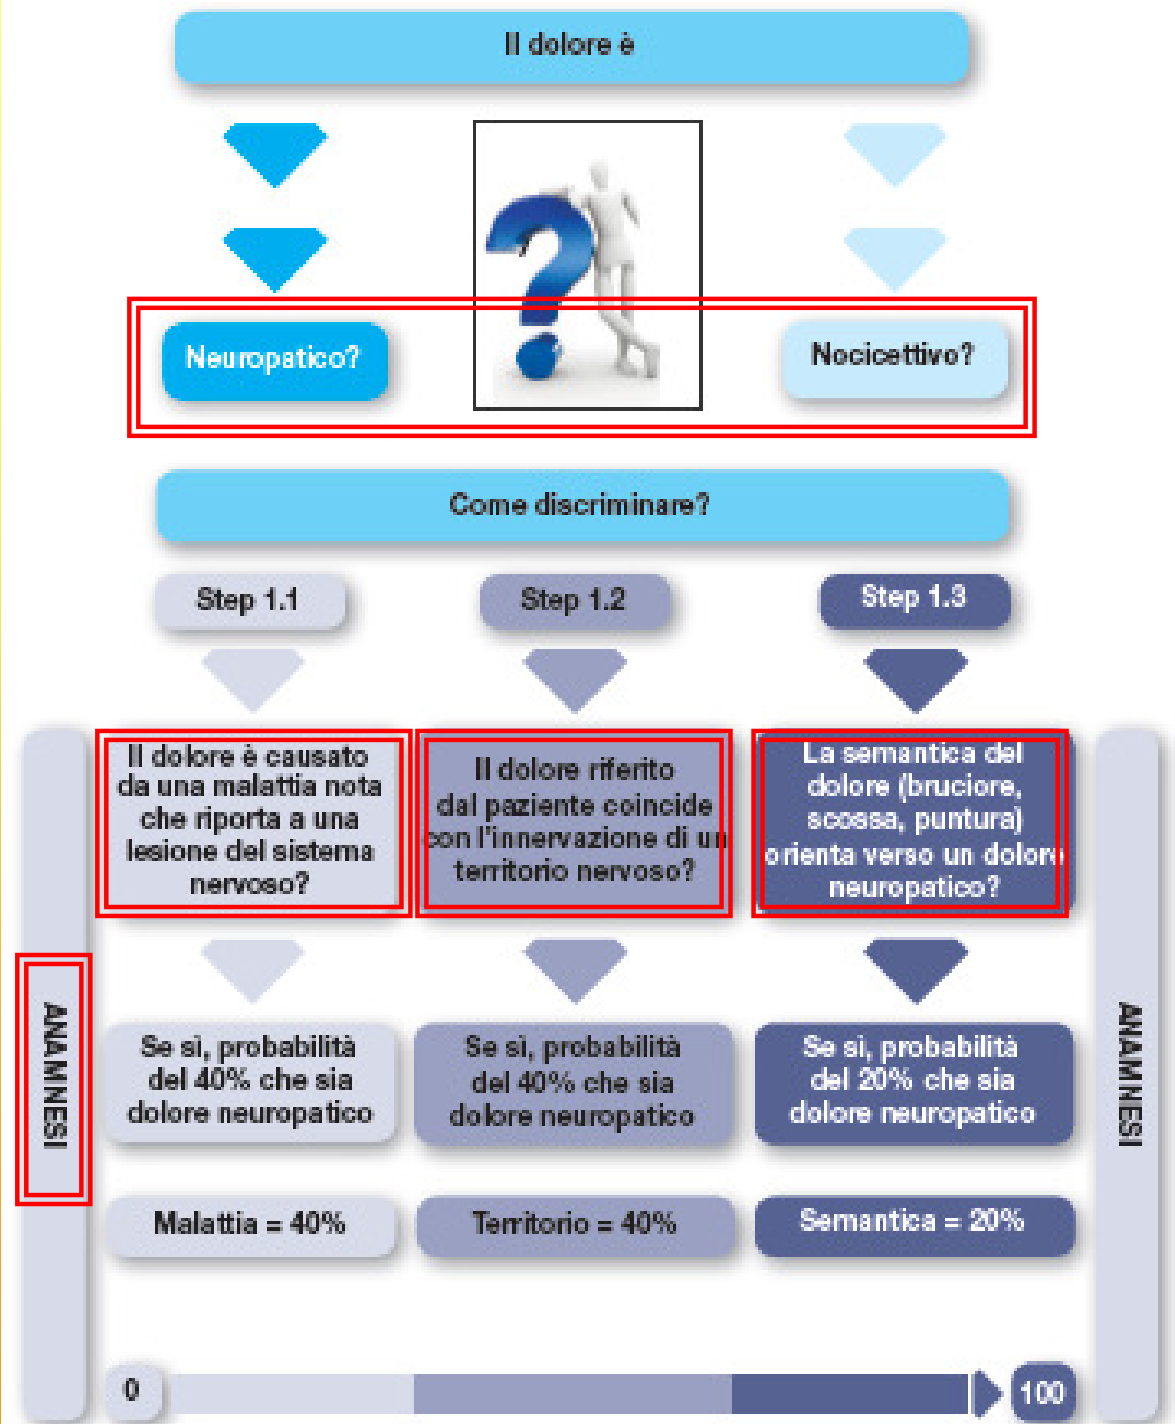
Il dolore è

Neuropatico?

Nocicettivo?

Come discriminare?

Step 1.1

Step 1.2

Step 1.3

Il dolore è causato da una malattia nota che riporta a una lesione del sistema nervoso?

Il dolore riferito dal paziente coincide con l'innervazione di un territorio nervoso?

La semantica del dolore (bruciore, scossa, puntura) orienta verso un dolore neuropatico?

Se sì, probabilità del 40% che sia dolore neuropatico

Se sì, probabilità del 40% che sia dolore neuropatico

Se sì, probabilità del 20% che sia dolore neuropatico

Malattia = 40%

Territorio = 40%

Semantica = 20%

ANAMNESI

ANAMNESI

0

100